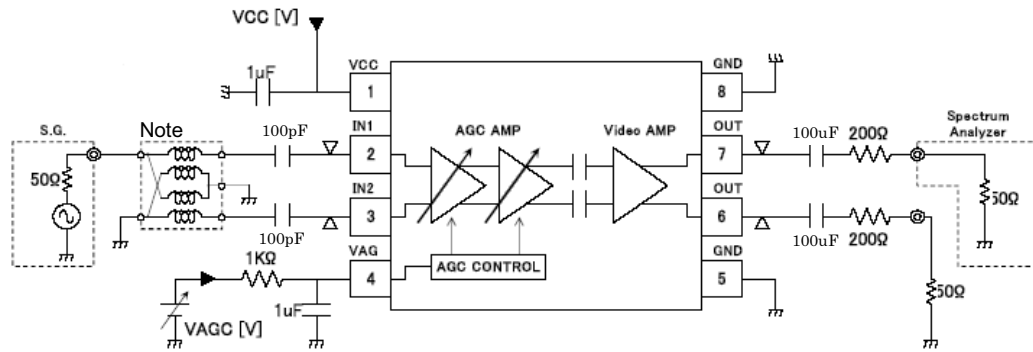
VCC [V]

1uF

VCC
1

GND
8

S.G.

Note

50Ω

100pF

IN1
2

AGC AMP

Video AMP

OUT
7

100uF

200Ω

Spectrum Analyzer

50Ω

IN2
3

100pF

OUT
6

100uF

200Ω

VAG
4

AGC CONTROL

GND
5

1KΩ

1uF

VAGC [V]

50Ω